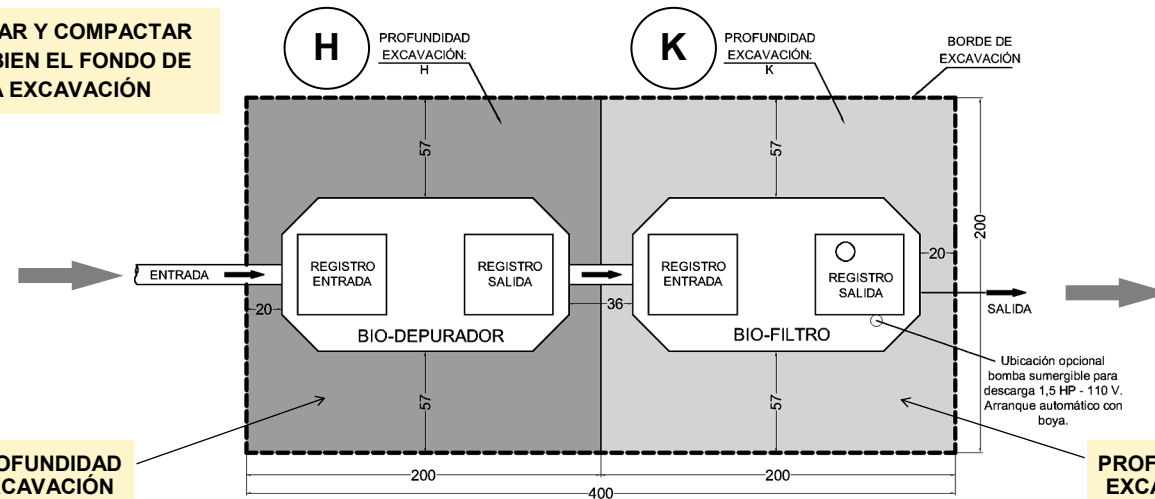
AR Y COMPACTAR
BIEN EL FONDO DE
A EXCAVACIÓN

H

PROFUNDIDAD
EXCAVACIÓN:
H

K

PROFUNDIDAD
EXCAVACIÓN:
K

BORDE DE
EXCAVACIÓN

57

57

200

ENTRADA

REGISTRO
ENTRADA

REGISTRO
SALIDA

REGISTRO
ENTRADA

REGISTRO
SALIDA

20

20

36

SALIDA

BIO-DEPURADOR

BIO-FILTRO

Ubicación opcional
bomba sumergible para
descarga 1,5 HP - 110 V.
Arranque automático con
boya.

57

57

OFUNDIDAD
CAVACIÓN

PROF
EXCA

200

200

400